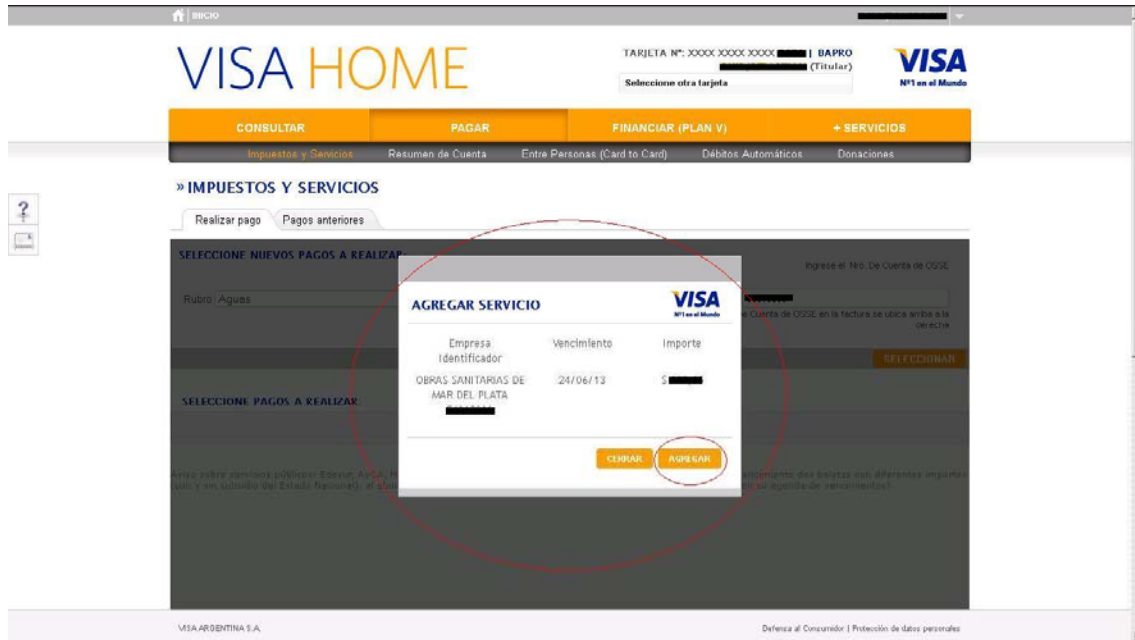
INICIO

VISA HOME

TARJETA Nº: XXXX XXXX XXXX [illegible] | BAPRO
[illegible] (Titular)
Seleccione otra tarjeta

VISA
Nº1 en el Mundo

CONSULTAR | PAGAR | FINANCIAR (PLAN V) | + SERVICIOS

Impuestos y Servicios | Resumen de Cuenta | Entre Personas (Card to Card) | Débitos Automáticos | Donaciones

?

» IMPUESTOS Y SERVICIOS

Realizar pago | Pagos anteriores

SELECCIONE NUEVOS PAGOS A REALIZAR

Ingrese el Nro. De Cuenta de OSSE

Rubro Aguas

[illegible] Cuenta de OSSE en la factura se ubica arriba a la derecha

SELECCIONAR

SELECCIONE PAGOS A REALIZAR

Aviso sobre servicios públicos: Edesur, AySA, M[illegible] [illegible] (con y sin subsidio del Estado Nacional), al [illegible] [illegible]miento des boletas con diferentes importes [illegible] su agenda de vencimientos.

AGREGAR SERVICIO

VISA
Nº1 en el Mundo

| Empresa Identificador | Vencimiento | Importe |
|---|---|---|
| OBRAS SANITARIAS DE MAR DEL PLATA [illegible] | 24/06/13 | $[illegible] |

CERRAR | AGREGAR

VISA ARGENTINA S.A.

Defensa al Consumidor | Protección de datos personales